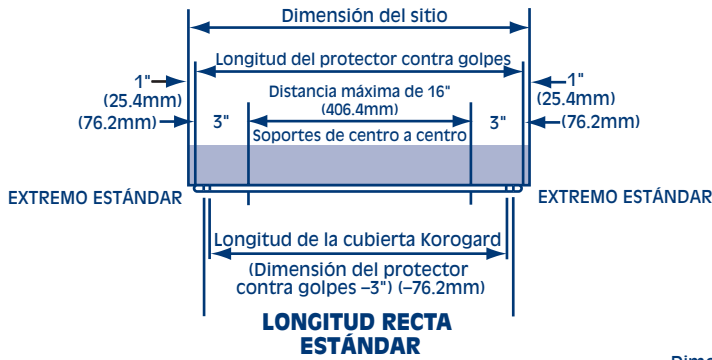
Dimensión del sitio

Longitud del protector contra golpes

1" (25.4mm)

1" (25.4mm)

Distancia máxima de 16" (406.4mm)

(76.2mm) 3"

3" (76.2mm)

Soportes de centro a centro

EXTREMO ESTÁNDAR

EXTREMO ESTÁNDAR

Longitud de la cubierta Korogard

(Dimensión del protector contra golpes –3") (–76.2mm)

LONGITUD RECTA ESTÁNDAR

Dime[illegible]